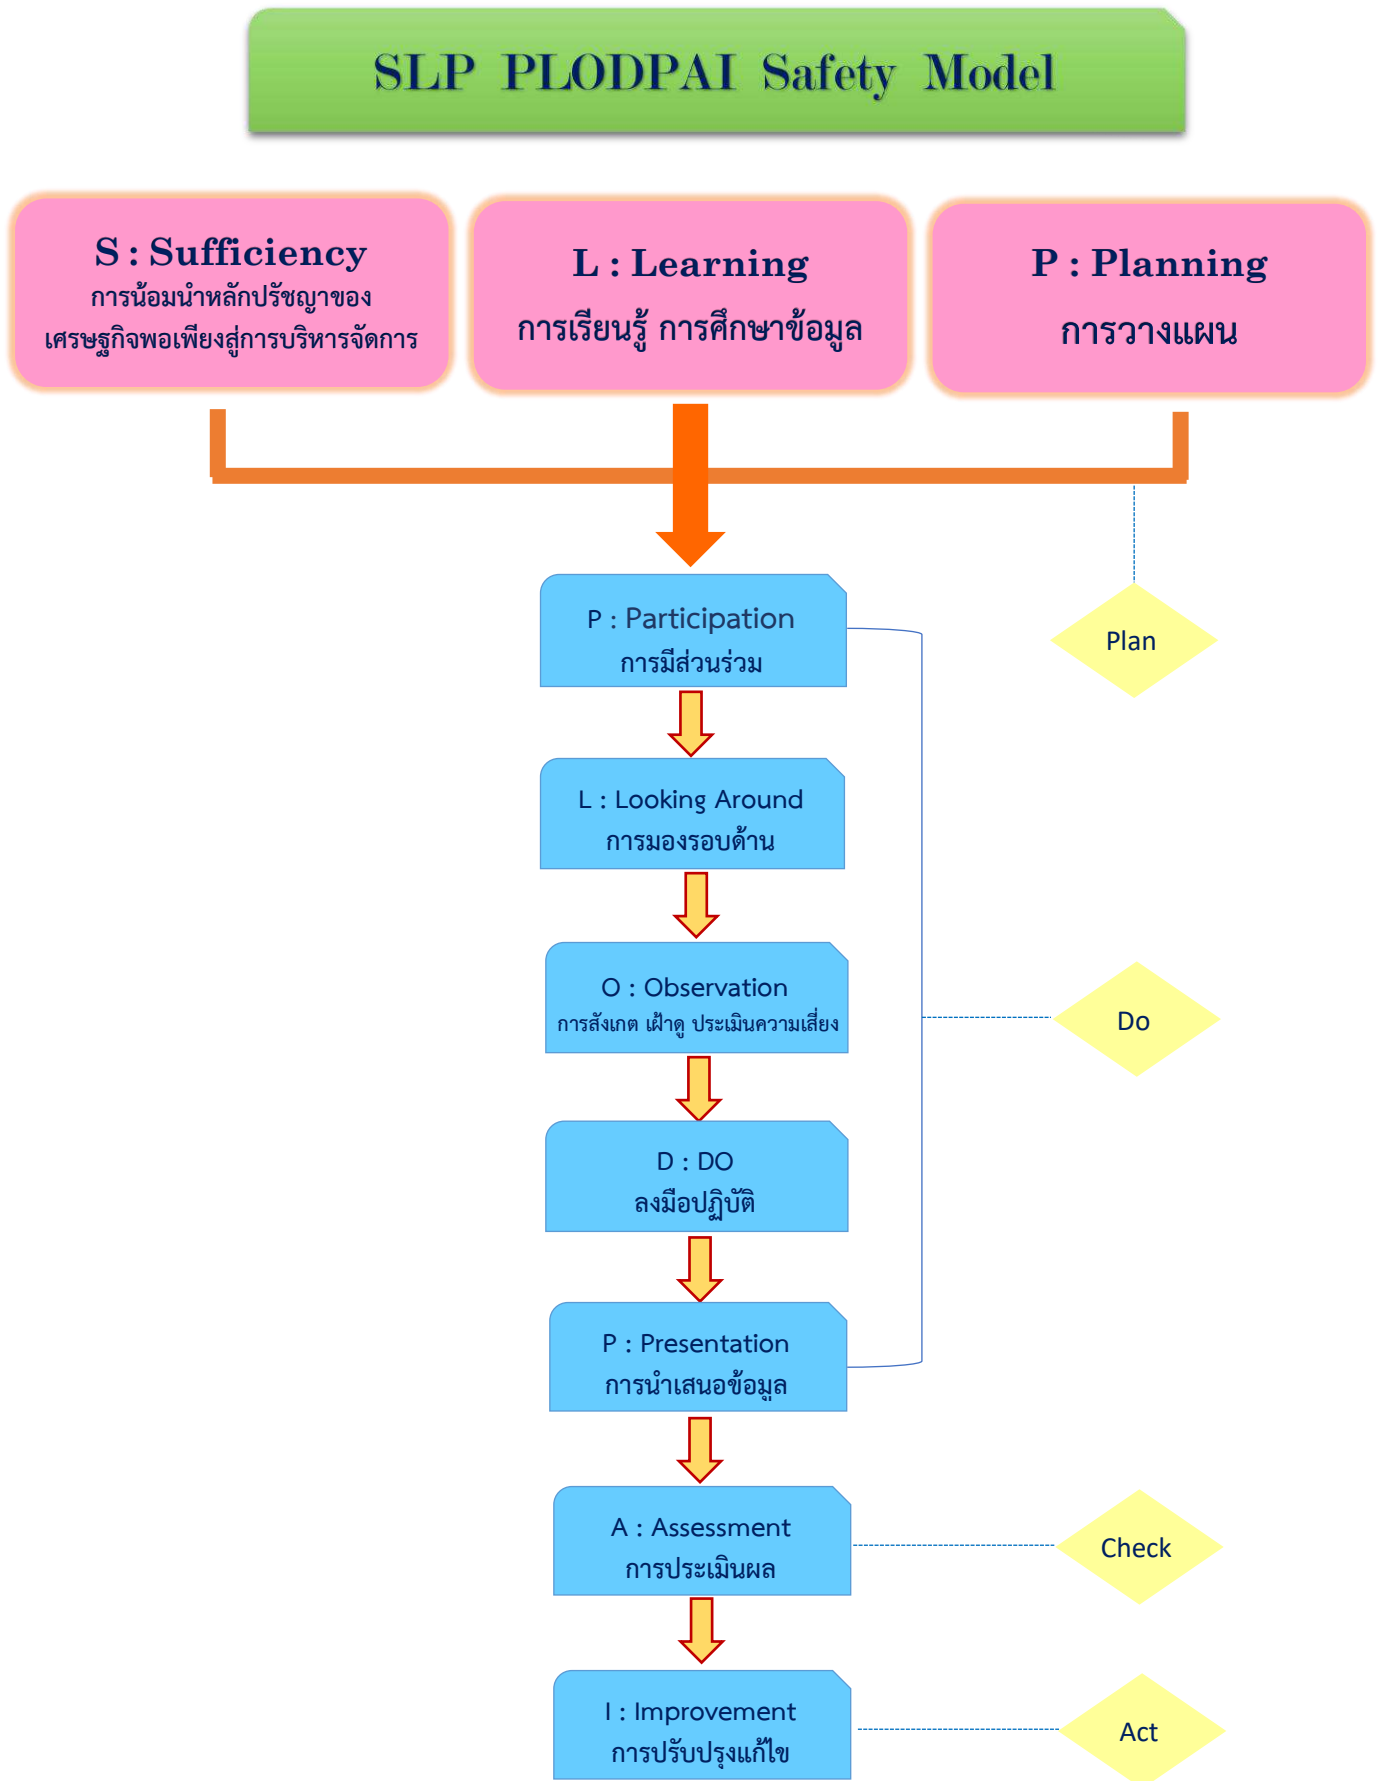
SLP PLODPAI Safety Model

S : Sufficiency
การน้อมนำหลักปรัชญาของเศรษฐกิจพอเพียงสู่การบริหารจัดการ

L : Learning
การเรียนรู้ การศึกษาข้อมูล

P : Planning
การวางแผน

P : Participation
การมีส่วนร่วม

Plan

L : Looking Around
การมองรอบด้าน

O : Observation
การสังเกต เฝ้าดู ประเมินความเสี่ยง

Do

D : DO
ลงมือปฏิบัติ

P : Presentation
การนำเสนอข้อมูล

A : Assessment
การประเมินผล

Check

I : Improvement
การปรับปรุงแก้ไข

Act